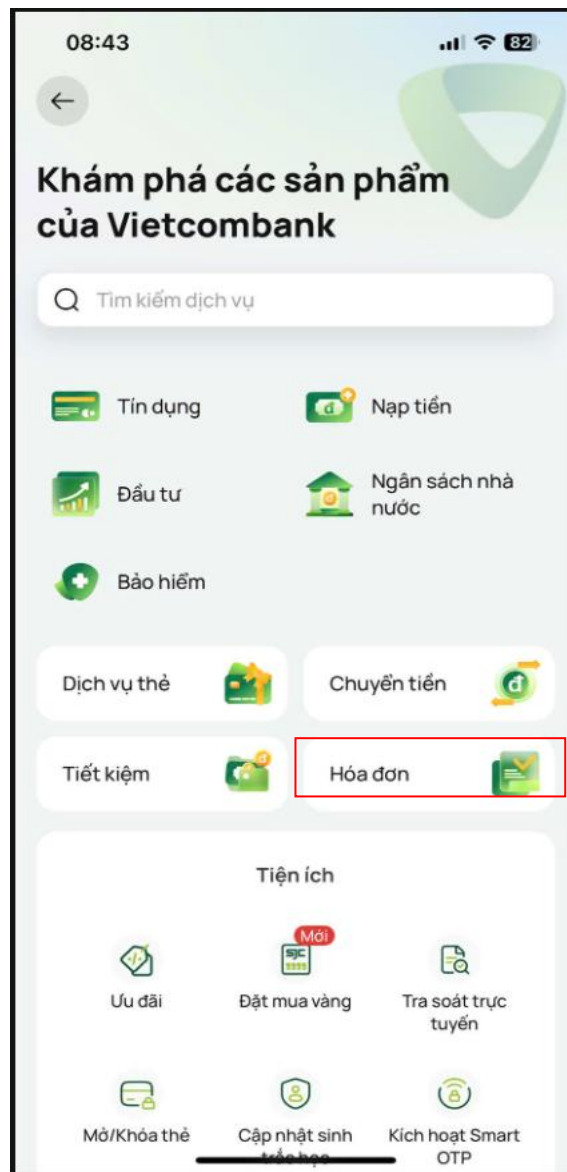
08:43

82

←

Khám phá các sản phẩm của Vietcombank

Tìm kiếm dịch vụ

Tín dụng

Nạp tiền

Đầu tư

Ngân sách nhà nước

Bảo hiểm

Dịch vụ thẻ

Chuyển tiền

Tiết kiệm

Hóa đơn

Tiện ích

Ưu đãi

Mới

SJC

Đặt mua vàng

Tra soát trực tuyến

Mở/Khóa thẻ

Cập nhật sinh trắc học

Kích hoạt Smart OTP